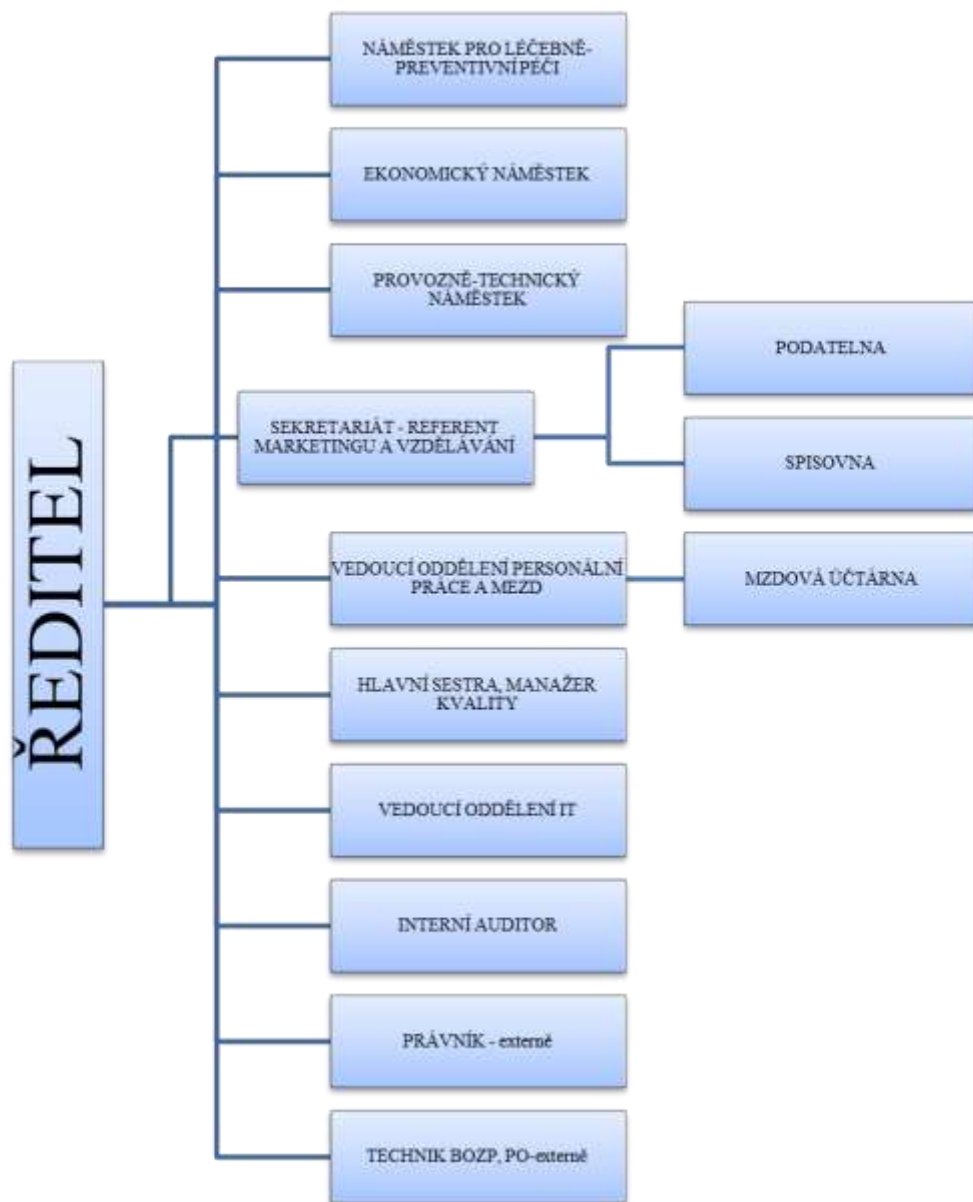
ŘEDITEL

NÁMĚSTEK PRO LÉČEBNĚ-PREVENTIVNÍ PÉČI

EKONOMICKÝ NÁMĚSTEK

PROVOZNĚ-TECHNICKÝ NÁMĚSTEK

SEKRETARIÁT - REFERENT MARKETINGU A VZDĚLÁVÁNÍ

PODATELNA

SPISOVNA

VEDOUCÍ ODDĚLENÍ PERSONÁLNÍ PRÁCE A MEZD

MZDOVÁ ÚČTÁRNA

HLAVNÍ SESTRA, MANAŽER KVALITY

VEDOUCÍ ODDĚLENÍ IT

INTERNÍ AUDITOR

PRÁVNÍK - externě

TECHNIK BOZP, PO-externě